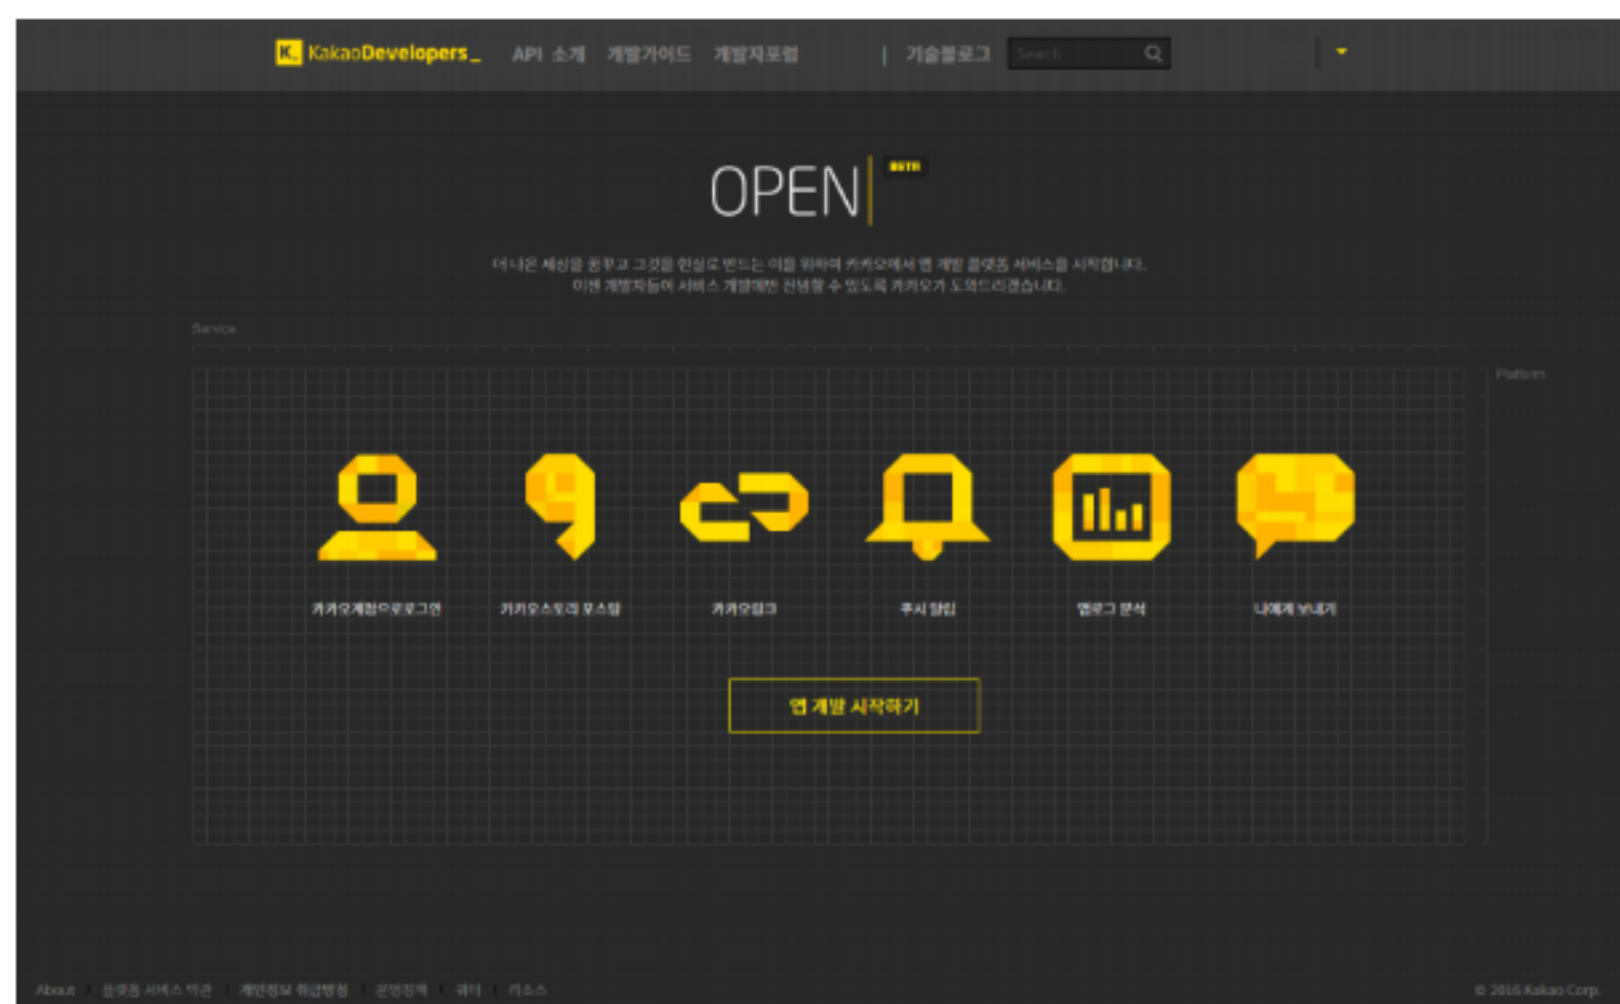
K. KakaoDevelopers_ API 소개 개발가이드 개발자포럼 | 기술블로그 Search

OPEN BETA

더 나은 세상을 꿈꾸고 그것을 현실로 만드는 이를 위하여 카카오에서 앱 개발 플랫폼 서비스를 시작합니다.
이젠 개발자들이 서비스 개발에만 전념할 수 있도록 카카오가 도와드리겠습니다.

Service

Platform

카카오계정으로 로그인

카카오스토리 포스팅

카카오링크

푸시 알림

앱로그 분석

나에게 보내기

앱 개발 시작하기

About | 플랫폼 서비스 약관 | 개인정보 취급방침 | 운영정책 | 쿼터 | 라이선스

© 2016 Kakao Corp.